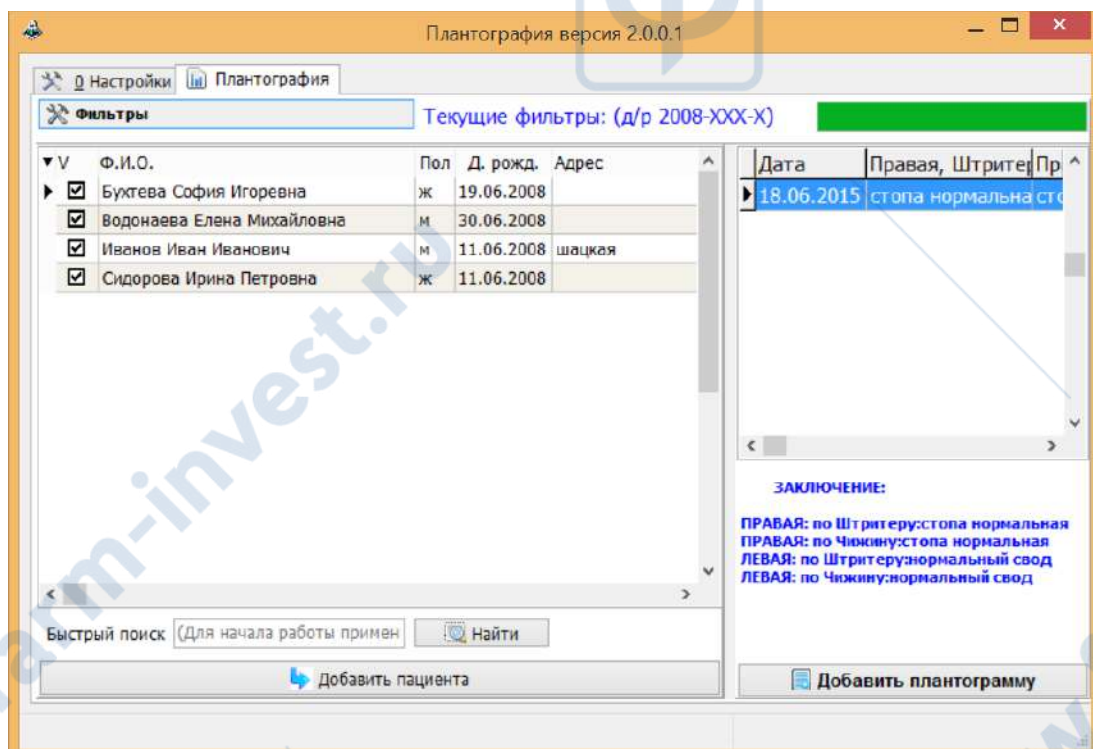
Плантография версия 2.0.0.1

0 Настройки | Плантография

Фильтры

Текущие фильтры: (д/р 2008-XXX-X)

| V | Ф.И.О. | Пол | Д. рожд. | Адрес |
|---|---|---|---|---|
| ☑ | Бухтева София Игоревна | ж | 19.06.2008 | |
| ☑ | Водонаева Елена Михайловна | м | 30.06.2008 | |
| ☑ | Иванов Иван Иванович | м | 11.06.2008 | шацкая |
| ☑ | Сидорова Ирина Петровна | ж | 11.06.2008 | |

| Дата | Правая, Штрите | Пр |
|---|---|---|
| 18.06.2015 | стопа нормальна | ст |

ЗАКЛЮЧЕНИЕ:

ПРАВАЯ: по Штритеру:стопа нормальная
ПРАВАЯ: по Чижину:стопа нормальная
ЛЕВАЯ: по Штритеру:нормальный свод
ЛЕВАЯ: по Чижину:нормальный свод

Быстрый поиск (Для начала работы приме | Найти

Добавить пациента

Добавить плантограмму

farm-invest.ru